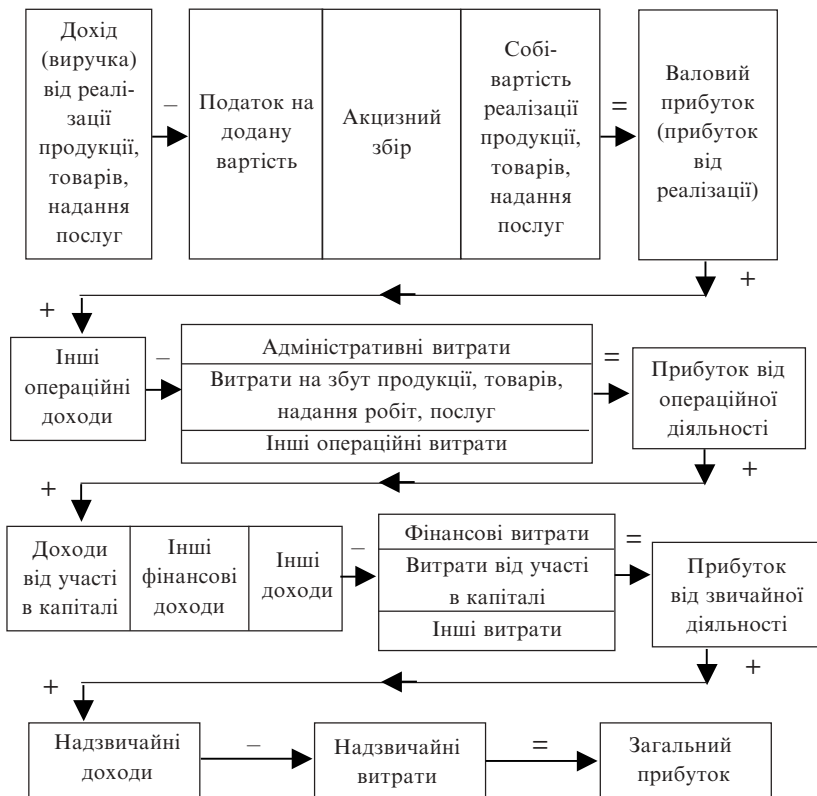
Дохід (виручка) від реалізації продукції, товарів, надання послуг

–

Податок на додану вартість

Акцизний збір

Собівартість реалізації продукції, товарів, надання послуг

=

Валовий прибуток (прибуток від реалізації)

+

+

Інші операційні доходи

–

Адміністративні витрати

Витрати на збут продукції, товарів, надання робіт, послуг

Інші операційні витрати

=

Прибуток від операційної діяльності

+

+

Доходи від участі в капіталі

Інші фінансові доходи

Інші доходи

–

Фінансові витрати

Витрати від участі в капіталі

Інші витрати

=

Прибуток від звичайної діяльності

+

+

Надзвичайні доходи

–

Надзвичайні витрати

=

Загальний прибуток